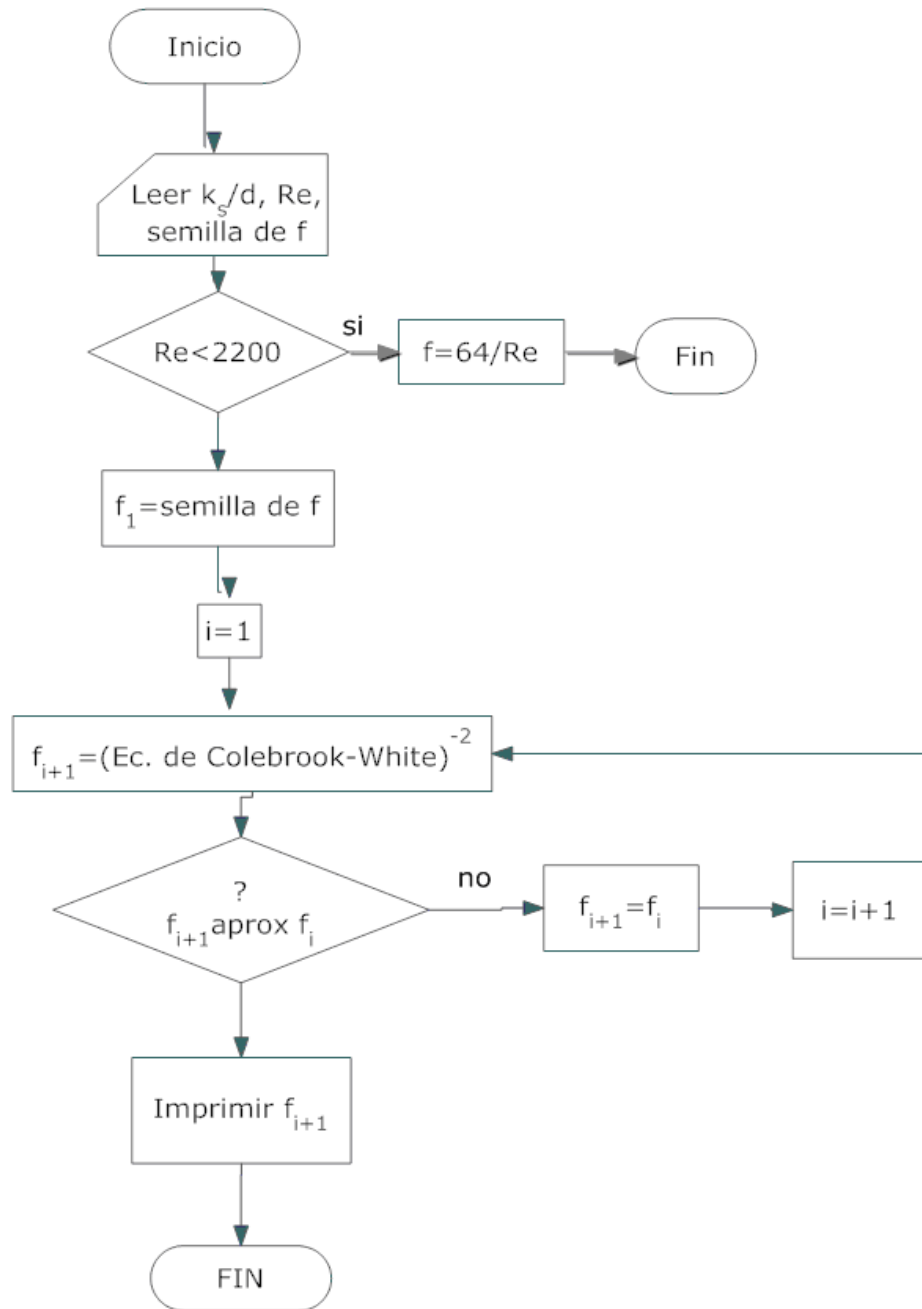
Inicio

Leer $k_s/d$, Re, semilla de f

Re<2200

si

f=64/Re

Fin

$f_1$=semilla de f

i=1

$f_{i+1}$=(Ec. de Colebrook-White)$^{-2}$

?
$f_{i+1}$aprox $f_i$

no

$f_{i+1}=f_i$

i=i+1

Imprimir $f_{i+1}$

FIN